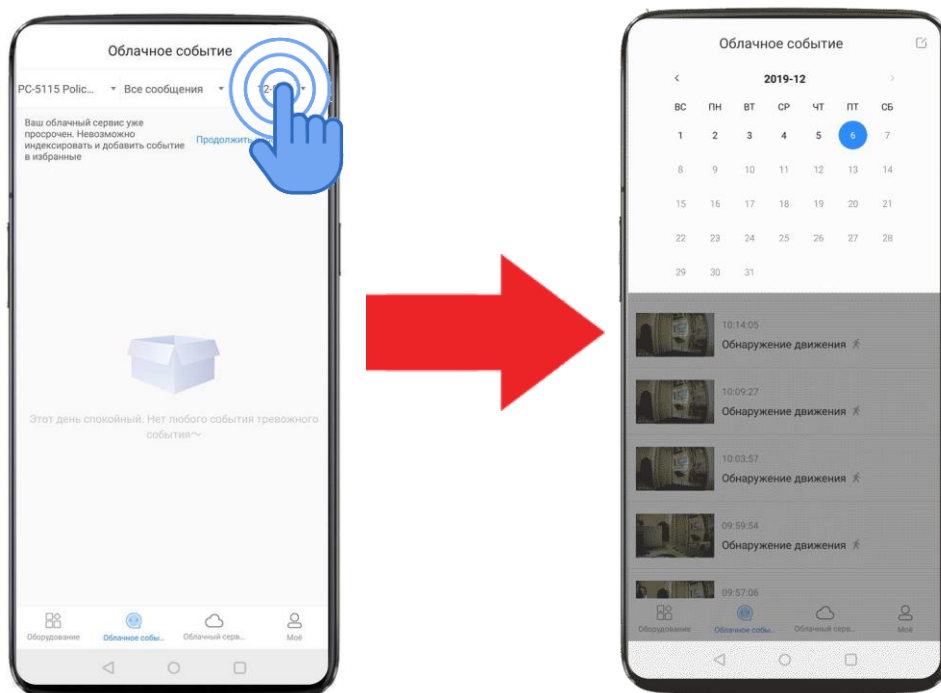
Облачное событие

PC-5115 Polic... Все сообщения 12-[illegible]

Ваш облачный сервис уже просрочен. Невозможно индексировать и добавить событие в избранные

Продолжить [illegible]

Этот день спокойный. Нет любого события тревожного события~

Оборудование Облачное собы... Облачный серв... Моё

Облачное событие

2019-12

| ВС | ПН | ВТ | СР | ЧТ | ПТ | СБ |
|---|---|---|---|---|---|---|
| 1 | 2 | 3 | 4 | 5 | 6 | 7 |
| 8 | 9 | 10 | 11 | 12 | 13 | 14 |
| 15 | 16 | 17 | 18 | 19 | 20 | 21 |
| 22 | 23 | 24 | 25 | 26 | 27 | 28 |
| 29 | 30 | 31 | | | | |

10:14:05
Обнаружение движения

10:09:27
Обнаружение движения

10:03:57
Обнаружение движения

09:59:54
Обнаружение движения

09:57:06

Оборудование Облачное собы... Облачный серв... Моё